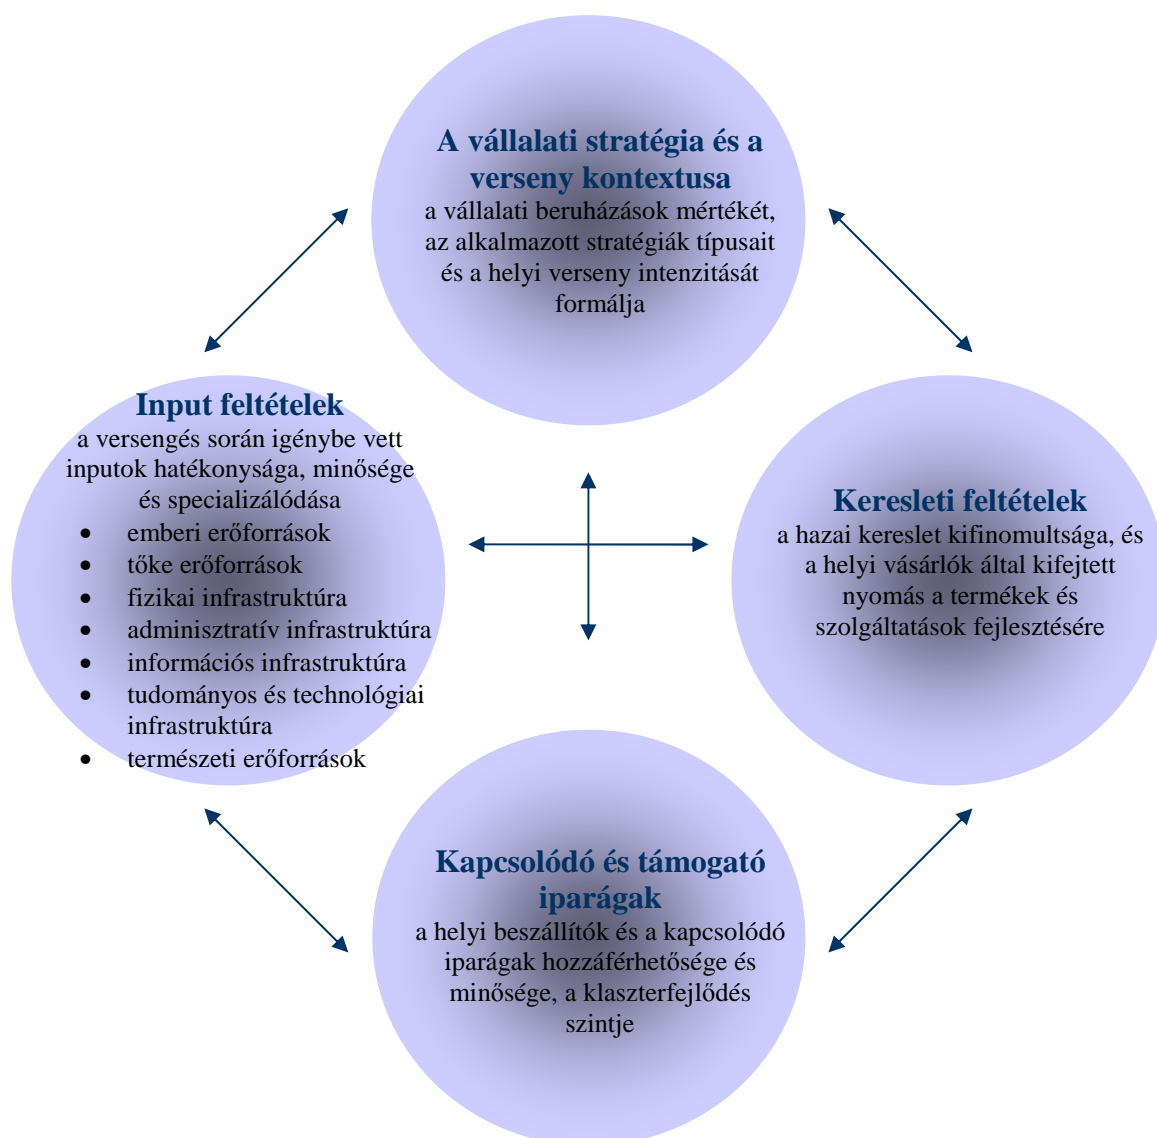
A vállalati stratégia és a verseny kontextusa
a vállalati beruházások mértékét, az alkalmazott stratégiák típusait és a helyi verseny intenzitását formálja

Input feltételek
a versengés során igénybe vett inputok hatékonysága, minősége és specializálódása
- emberi erőforrások
- tőke erőforrások
- fizikai infrastruktúra
- adminisztratív infrastruktúra
- információs infrastruktúra
- tudományos és technológiai infrastruktúra
- természeti erőforrások

Keresleti feltételek
a hazai kereslet kifinomultsága, és a helyi vásárlók által kifejtett nyomás a termékek és szolgáltatások fejlesztésére

Kapcsolódó és támogató iparágak
a helyi beszállítók és a kapcsolódó iparágak hozzáférhetősége és minősége, a klaszterfejlődés szintje